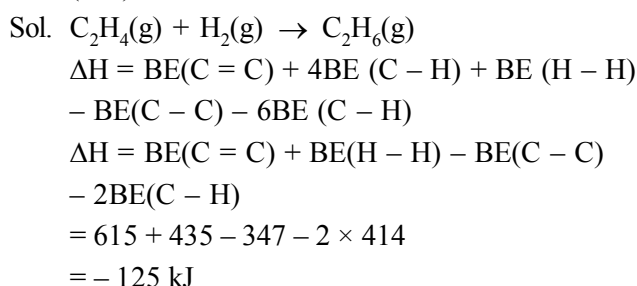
Sol. $C_2H_4(g) + H_2(g) \rightarrow C_2H_6(g)$

$\Delta H = BE(C = C) + 4BE\ (C - H) + BE\ (H - H)$
$- BE(C - C) - 6BE\ (C - H)$

$\Delta H = BE(C = C) + BE(H - H) - BE(C - C)$
$- 2BE(C - H)$
$= 615 + 435 - 347 - 2 \times 414$
$= - 125$ kJ